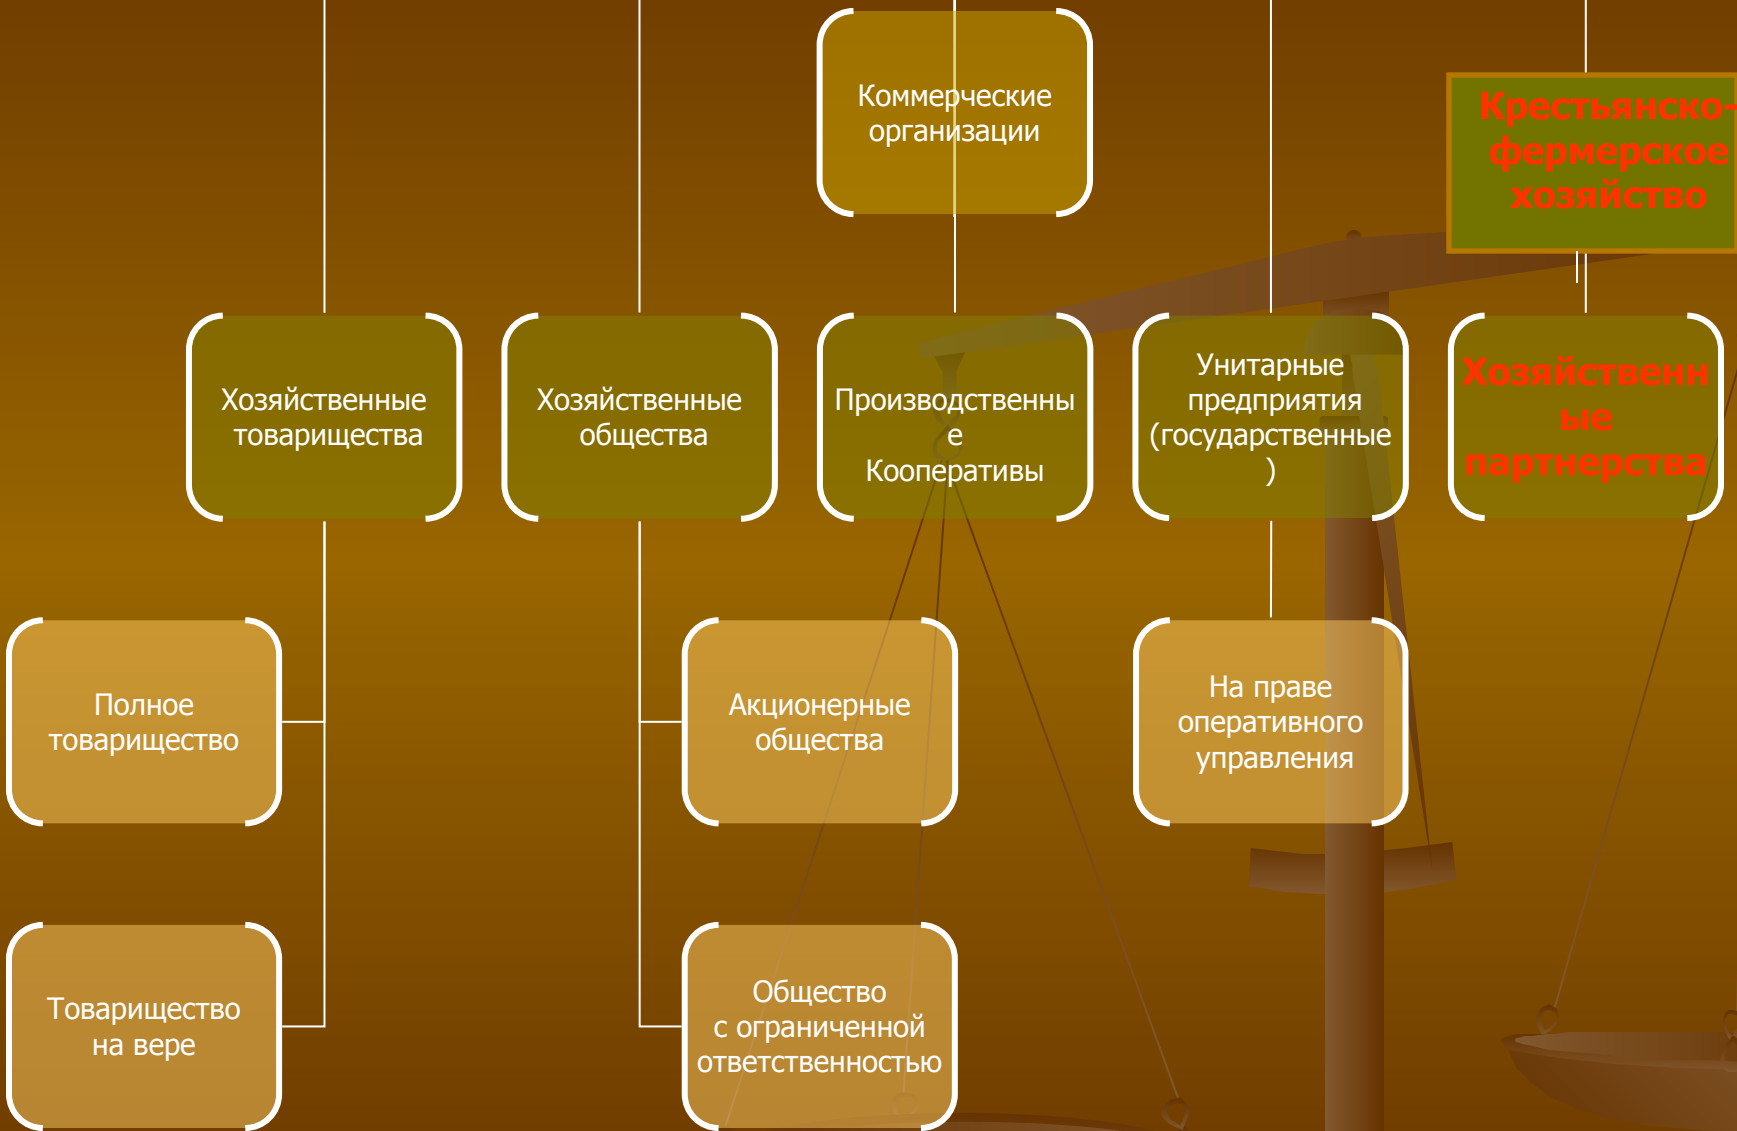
Коммерческие организации

Крестьянско-фермерское хозяйство

Хозяйственные товарищества

Хозяйственные общества

Производственные Кооперативы

Унитарные предприятия (государственные)

Хозяйственные партнерства

Полное товарищество

Акционерные общества

На праве оперативного управления

Товарищество на вере

Общество с ограниченной ответственностью